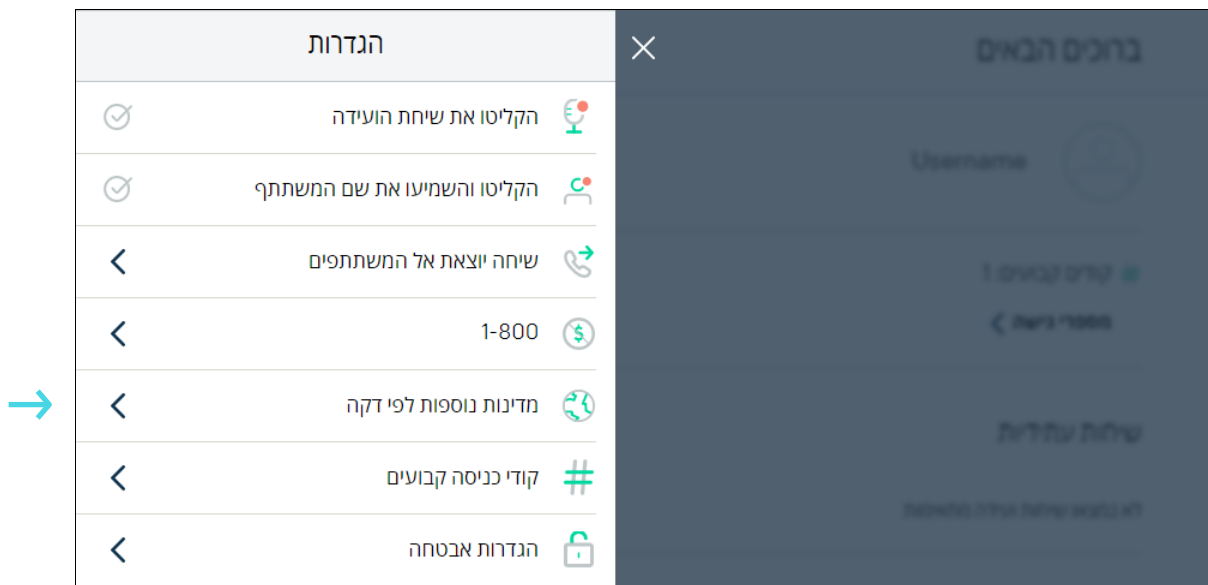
הגדרות

הקליטו את שיחת הועידה

הקליטו והשמיעו את שם המשתתף

שיחה יוצאת אל המשתתפים

1-800

מדינות נוספות לפי דקה

קודי כניסה קבועים

הגדרות אבטחה

ברוכים הבאים

Username

קודים קבועים 1

מספרי גישה

שיחות עתידיות

לא נמצאו שיחות עתידיות מתוזמנות